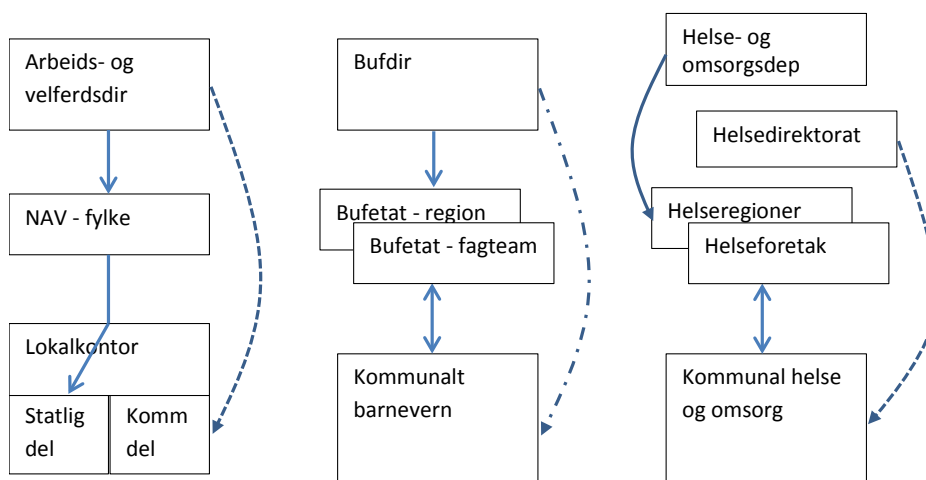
Arbeids- og velferdsdir

NAV - fylke

Lokalkontor

Statlig del

Komm del

Bufdir

Bufetat - region

Bufetat - fagteam

Kommunalt barnevern

Helse- og omsorgsdep

Helsedirektorat

Helseregioner

Helseforetak

Kommunal helse og omsorg